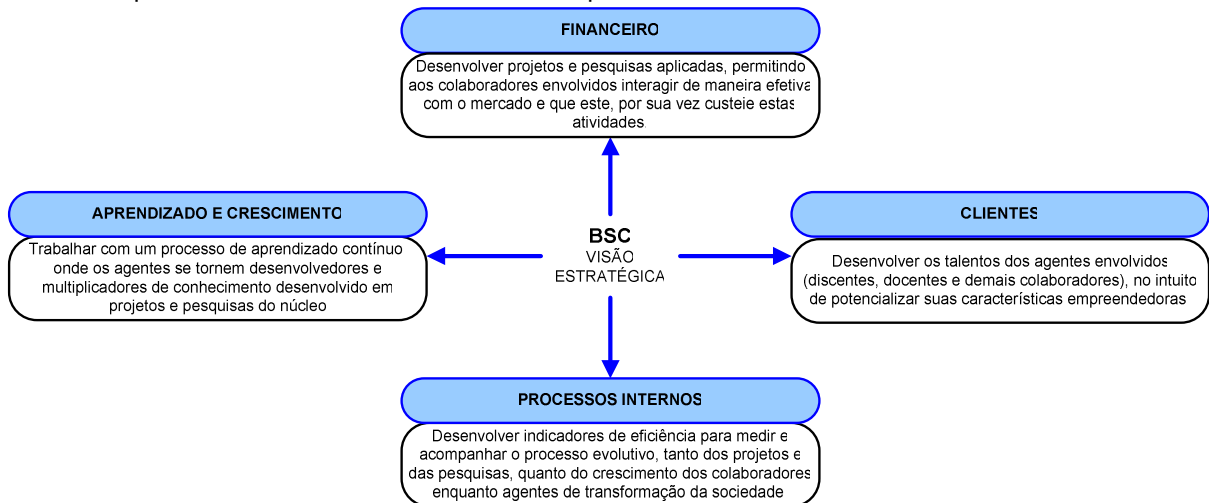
FINANCEIRO

Desenvolver projetos e pesquisas aplicadas, permitindo aos colaboradores envolvidos interagir de maneira efetiva com o mercado e que este, por sua vez custeie estas atividades

APRENDIZADO E CRESCIMENTO

Trabalhar com um processo de aprendizado contínuo onde os agentes se tornem desenvolvedores e multiplicadores de conhecimento desenvolvido em projetos e pesquisas do núcleo

BSC
VISÃO
ESTRATÉGICA

CLIENTES

Desenvolver os talentos dos agentes envolvidos (discentes, docentes e demais colaboradores), no intuito de potencializar suas características empreendedoras

PROCESSOS INTERNOS

Desenvolver indicadores de eficiência para medir e acompanhar o processo evolutivo, tanto dos projetos e das pesquisas, quanto do crescimento dos colaboradores enquanto agentes de transformação da sociedade